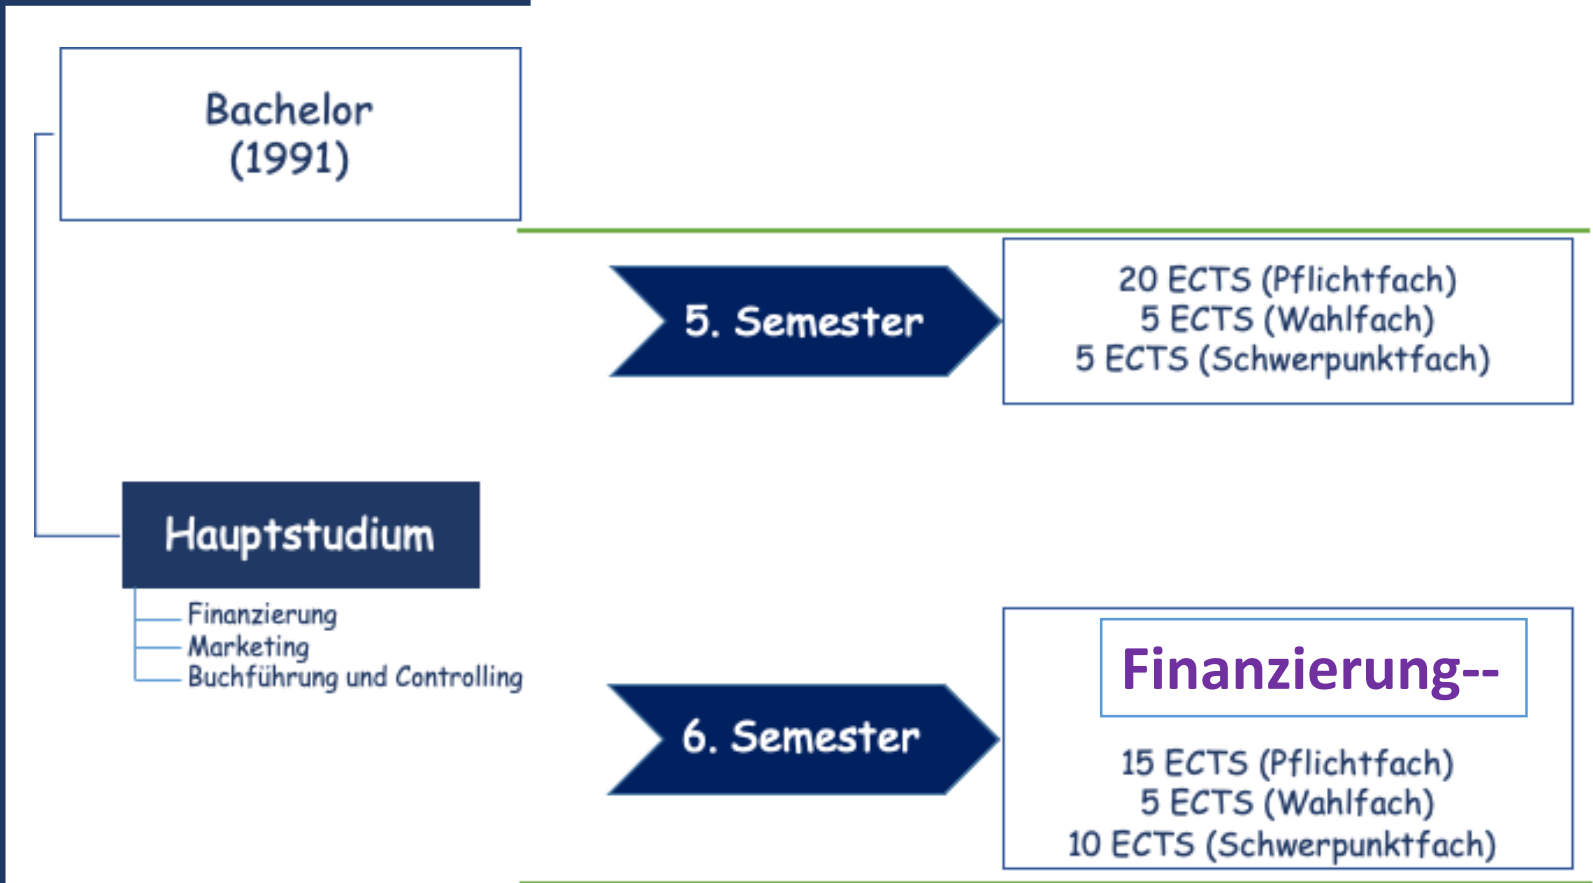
Bachelor
(1991)

5. Semester

20 ECTS (Pflichtfach)
5 ECTS (Wahlfach)
5 ECTS (Schwerpunktfach)

Hauptstudium

Finanzierung
Marketing
Buchführung und Controlling

6. Semester

Finanzierung--

15 ECTS (Pflichtfach)
5 ECTS (Wahlfach)
10 ECTS (Schwerpunktfach)